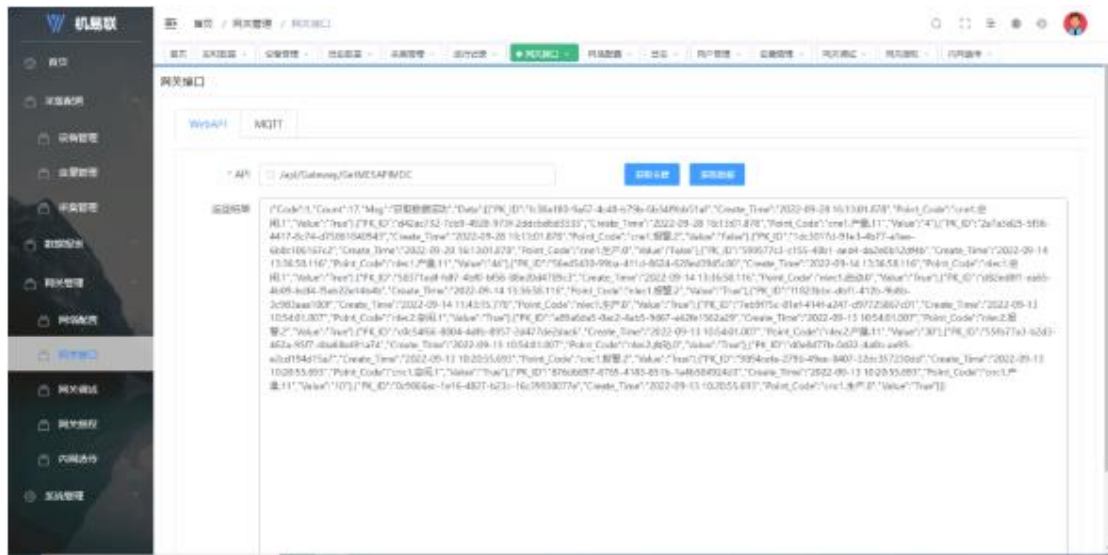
机易联

首页

网关接口

WebAPI

MQTT

* API

/api/Gateway/GetMESAPIMDC

返回结果

{"Code":1,"Count":17,"Msg":"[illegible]","Data":[{"PK_ID":"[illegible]","Create_Time":"2022-09-28 10:13:01.878","Point_Code":"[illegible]","Value":"True"},{"PK_ID":"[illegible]","Create_Time":"2022-09-28 10:13:01.878","Point_Code":"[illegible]","Value":"4"},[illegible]